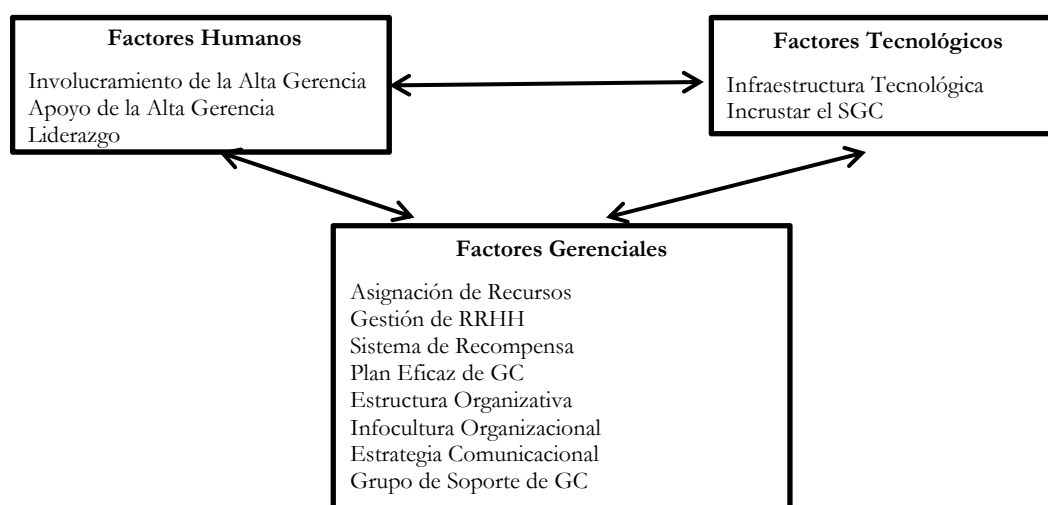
**Factores Humanos**

Involucramiento de la Alta Gerencia
Apoyo de la Alta Gerencia
Liderazgo

**Factores Tecnológicos**

Infraestructura Tecnológica
Incrustar el SGC

**Factores Gerenciales**

Asignación de Recursos
Gestión de RRHH
Sistema de Recompensa
Plan Eficaz de GC
Estructura Organizativa
Infocultura Organizacional
Estrategia Comunicacional
Grupo de Soporte de GC